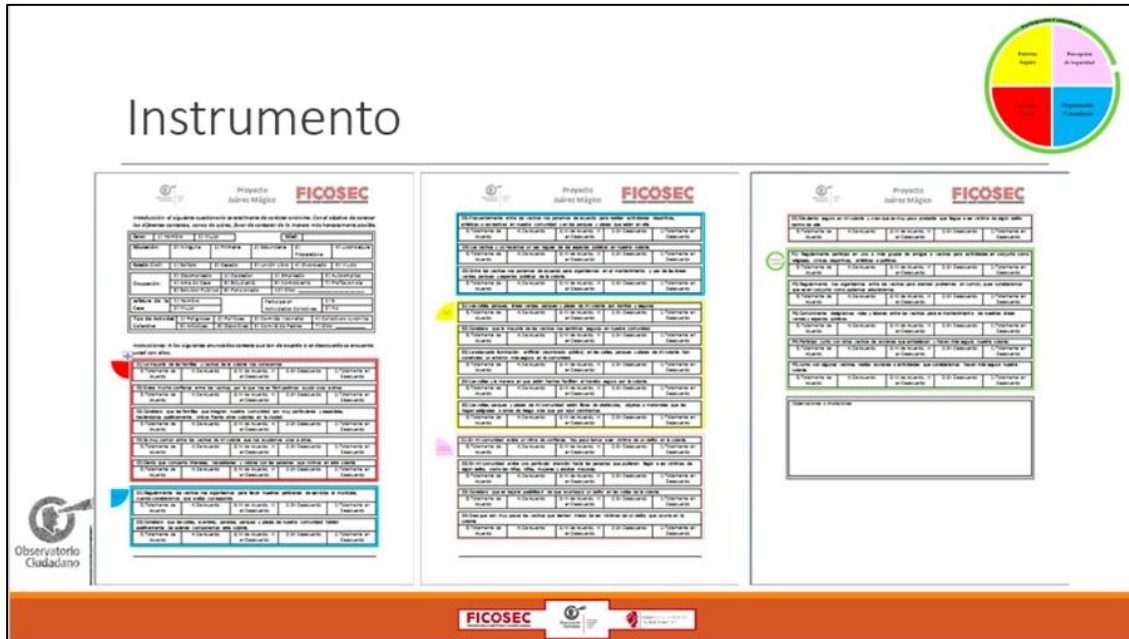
Instrumento

Entorno Seguro | Percepción de Seguridad | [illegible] | Organización Comunitaria

Proyecto Juárez Mágico
FICOSEC

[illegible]

Proyecto Juárez Mágico
FICOSEC

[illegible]

Proyecto Juárez Mágico
FICOSEC

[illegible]

Observaciones o Anotaciones

Observatorio Ciudadano

FICOSEC